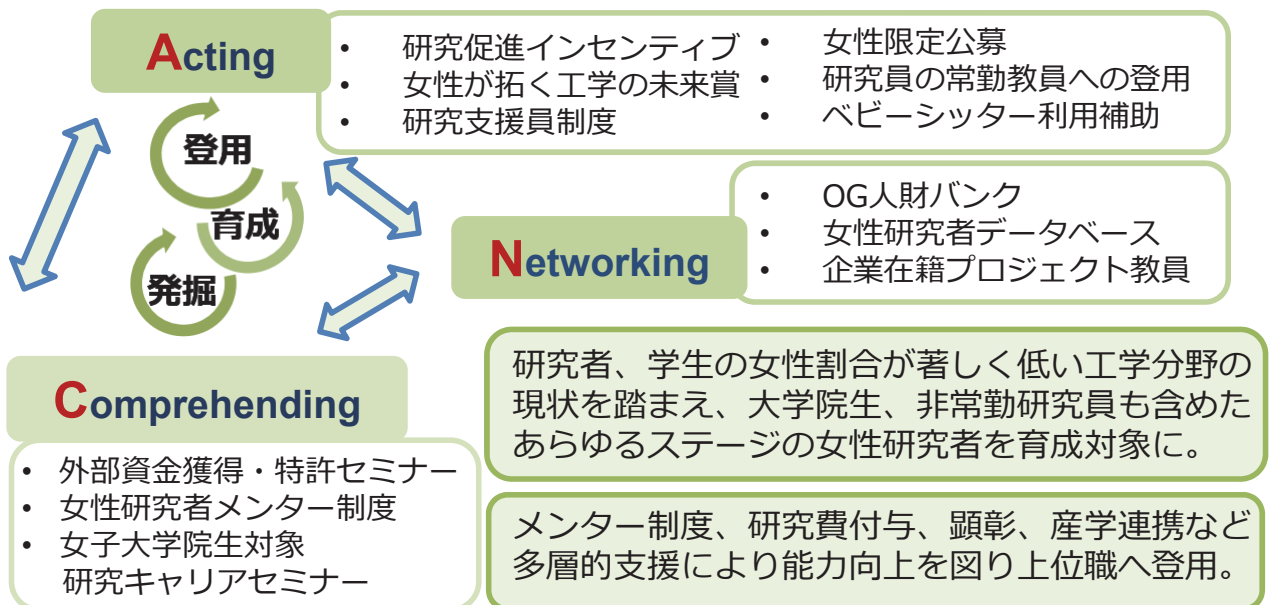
Acting

• 研究促進インセンティブ
• 女性が拓く工学の未来賞
• 研究支援員制度
• 女性限定公募
• 研究員の常勤教員への登用
• ベビーシッター利用補助

登用
育成
発掘

Networking

• OG人財バンク
• 女性研究者データベース
• 企業在籍プロジェクト教員

Comprehending

• 外部資金獲得・特許セミナー
• 女性研究者メンター制度
• 女子大学院生対象 研究キャリアセミナー

研究者、学生の女性割合が著しく低い工学分野の現状を踏まえ、大学院生、非常勤研究員も含めたあらゆるステージの女性研究者を育成対象に。

メンター制度、研究費付与、顕彰、産学連携など多層的支援により能力向上を図り上位職へ登用。